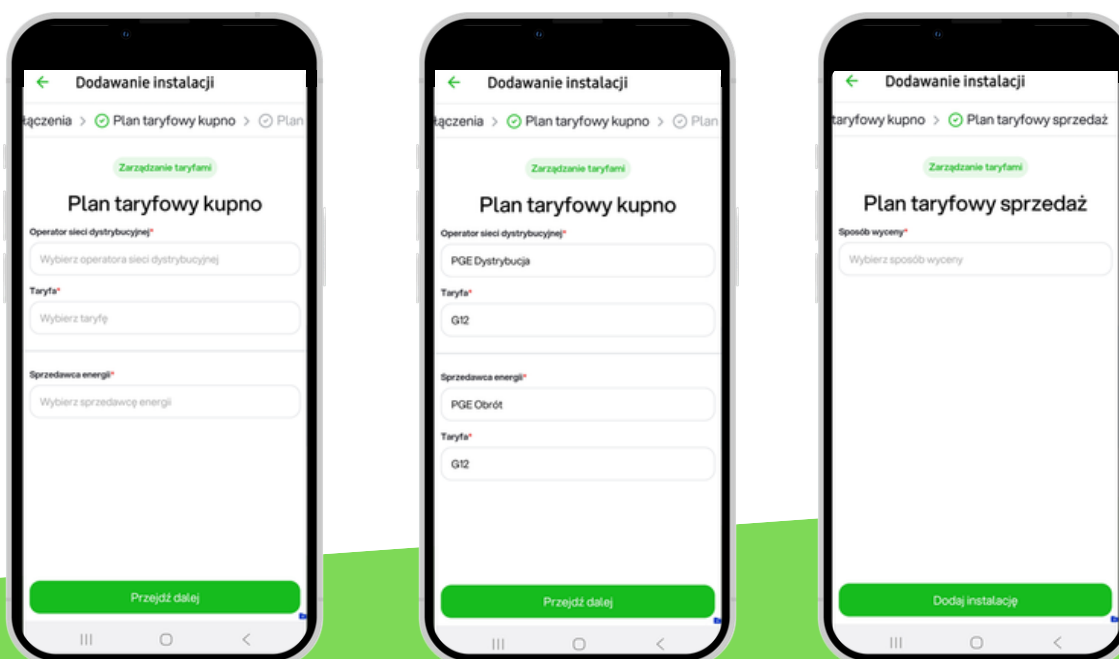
Dodawanie instalacji

łączenia > Plan taryfowy kupno > Plan

Zarządzanie taryfami

Plan taryfowy kupno

Operator sieci dystrybucyjnej*

Wybierz operatora sieci dystrybucyjnej

Taryfa*

Wybierz taryfę

Sprzedawca energii*

Wybierz sprzedawcę energii

Przejdź dalej

Dodawanie instalacji

łączenia > Plan taryfowy kupno > Plan

Zarządzanie taryfami

Plan taryfowy kupno

Operator sieci dystrybucyjnej*

PGE Dystrybucja

Taryfa*

G12

Sprzedawca energii*

PGE Obrót

Taryfa*

G12

Przejdź dalej

Dodawanie instalacji

taryfowy kupno > Plan taryfowy sprzedaż

Zarządzanie taryfami

Plan taryfowy sprzedaż

Sposób wyceny*

Wybierz sposób wyceny

Dodaj instalację